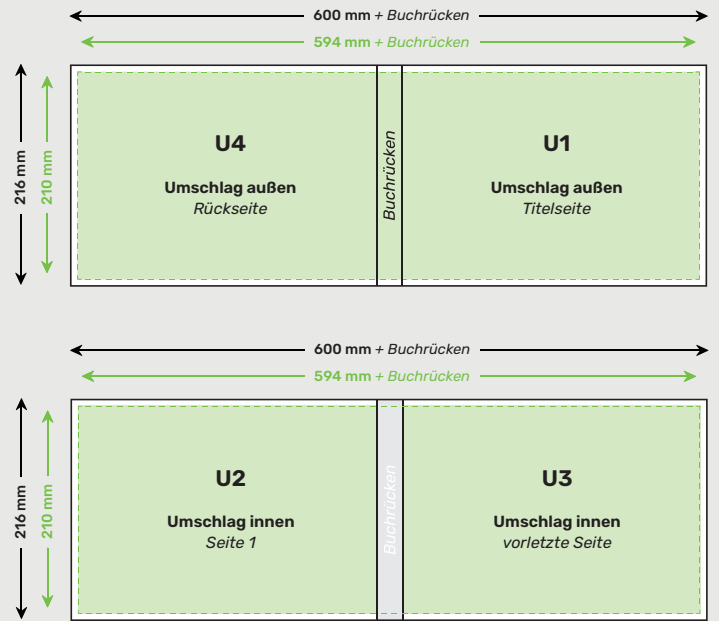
600 mm + Buchrücken
594 mm + Buchrücken
216 mm
210 mm

U4
Umschlag außen
Rückseite

Buchrücken

U1
Umschlag außen
Titelseite

600 mm + Buchrücken
594 mm + Buchrücken
216 mm
210 mm

U2
Umschlag innen
Seite 1

Buchrücken

U3
Umschlag innen
vorletzte Seite